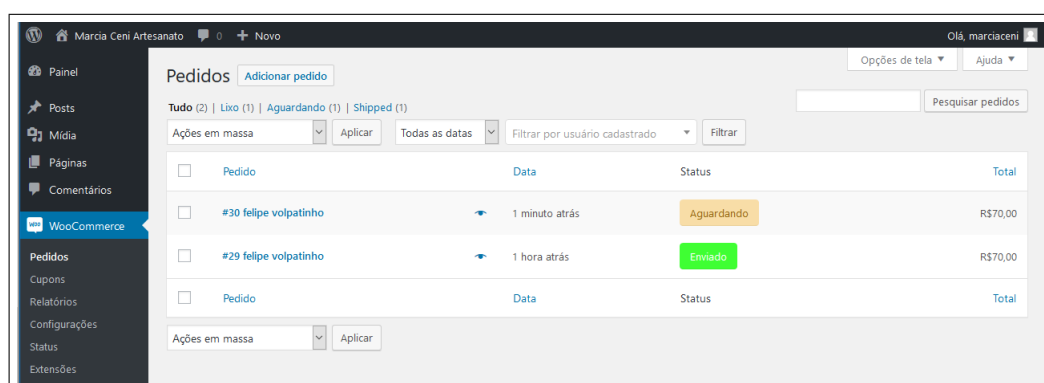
Marcia Ceni Artesanato 0 + Novo
Olá, marciaceni

Painel
Posts
Mídia
Páginas
Comentários
WooCommerce
Pedidos
Cupons
Relatórios
Configurações
Status
Extensões

Opções de tela ▼ Ajuda ▼

Pedidos Adicionar pedido

Tudo (2) | Lixo (1) | Aguardando (1) | Shipped (1)

Pesquisar pedidos

Ações em massa Aplicar Todas as datas Filtrar por usuário cadastrado Filtrar

| | Pedido | | Data | Status | Total |
|---|---|---|---|---|---|
| | #30 felipe volpatinho | | 1 minuto atrás | Aguardando | R$70,00 |
| | #29 felipe volpatinho | | 1 hora atrás | Enviado | R$70,00 |
| | Pedido | | Data | Status | Total |

Ações em massa Aplicar